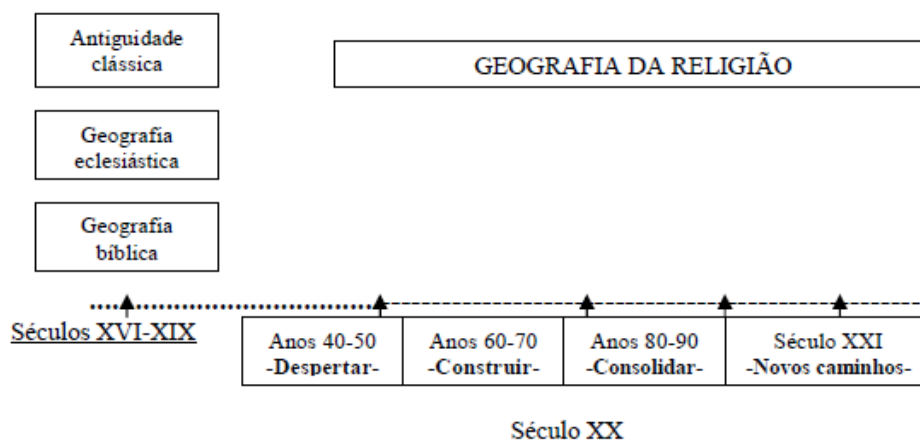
Antiguidade clássica

Geografia eclesiástica

Geografia bíblica

GEOGRAFIA DA RELIGIÃO

Séculos XVI-XIX

| Anos 40-50 -Despertar- | Anos 60-70 -Construir- | Anos 80-90 -Consolidar- | Século XXI -Novos caminhos- |
|---|---|---|---|

Século XX